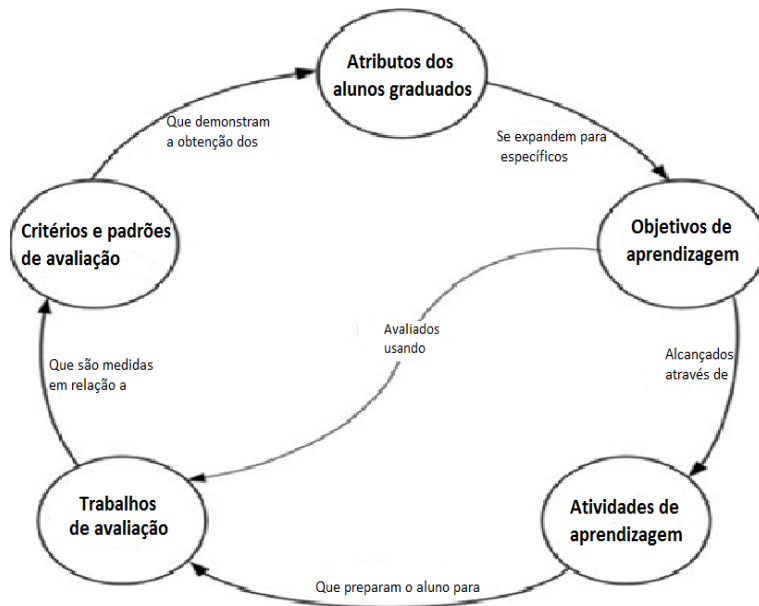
Atributos dos alunos graduados

Se expandem para específicos

Objetivos de aprendizagem

Alcançados através de

Atividades de aprendizagem

Que preparam o aluno para

Trabalhos de avaliação

Que são medidas em relação a

Critérios e padrões de avaliação

Que demonstram a obtenção dos

Avaliados usando